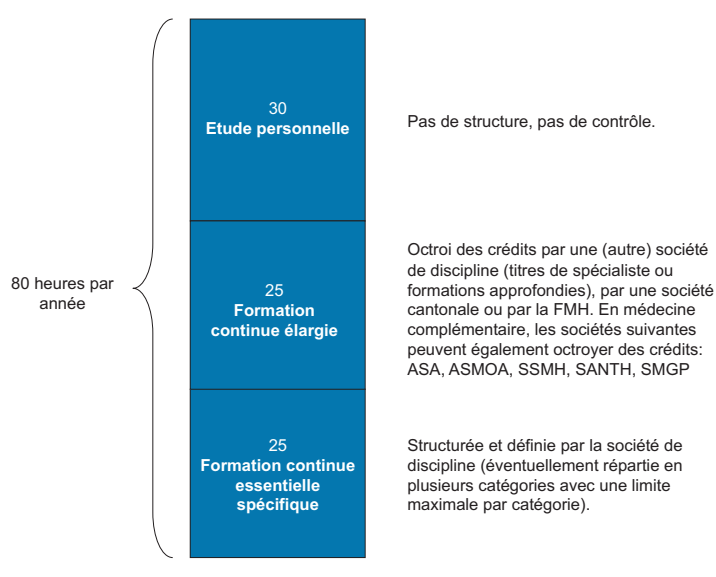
80 heures par année

30
Etude personnelle

Pas de structure, pas de contrôle.

25
Formation continue élargie

Octroi des crédits par une (autre) société de discipline (titres de spécialiste ou formations approfondies), par une société cantonale ou par la FMH. En médecine complémentaire, les sociétés suivantes peuvent également octroyer des crédits: ASA, ASMOA, SSMH, SANTH, SMGP

25
Formation continue essentielle spécifique

Structurée et définie par la société de discipline (éventuellement répartie en plusieurs catégories avec une limite maximale par catégorie).